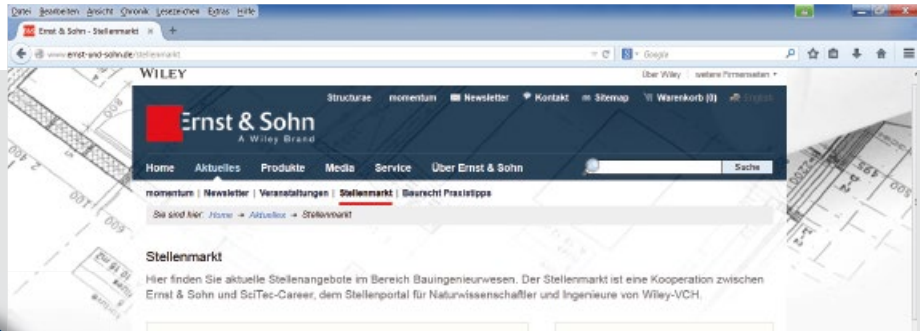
Datei Bearbeiten Ansicht Chronik Lesezeichen Extras Hilfe

Ernst & Sohn - Stellenmarkt

www.ernst-und-sohn.de/stellenmarkt

Google

WILEY

Über Wiley | weitere Firmenseiten

Structurae | momentum | Newsletter | Kontakt | Sitemap | Warenkorb (0) | English

Ernst & Sohn
A Wiley Brand

Home | Aktuelles | Produkte | Media | Service | Über Ernst & Sohn

Suche

momentum | Newsletter | Veranstaltungen | Stellenmarkt | Bauracht Praxistipps

Sie sind hier: Home → Aktuelles → Stellenmarkt

Stellenmarkt

Hier finden Sie aktuelle Stellenangebote im Bereich Bauingenieurwesen. Der Stellenmarkt ist eine Kooperation zwischen Ernst & Sohn und SciTec-Career, dem Stellenportal für Naturwissenschaftler und Ingenieure von Wiley-VCH.